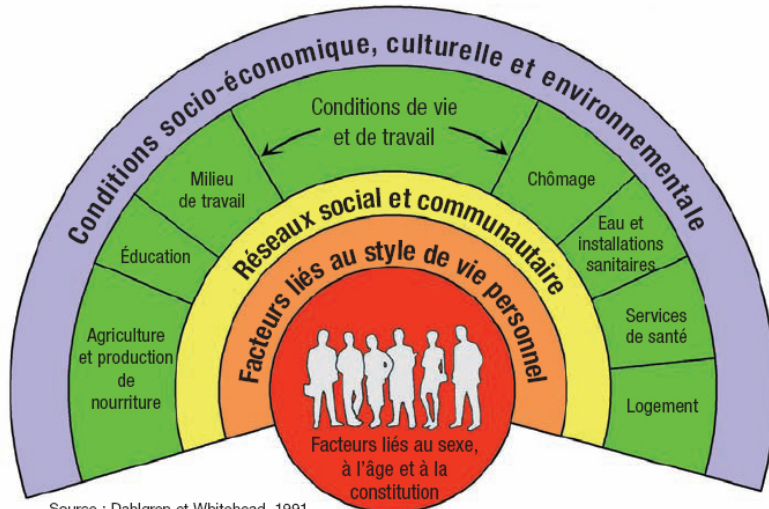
Conditions socio-économique, culturelle et environnementale

Conditions de vie et de travail

Milieu de travail

Chômage

Éducation

Eau et installations sanitaires

Agriculture et production de nourriture

Services de santé

Logement

Réseaux social et communautaire

Facteurs liés au style de vie personnel

Facteurs liés au sexe, à l'âge et à la constitution

Source : Dahlgren et Whitehead, 1991